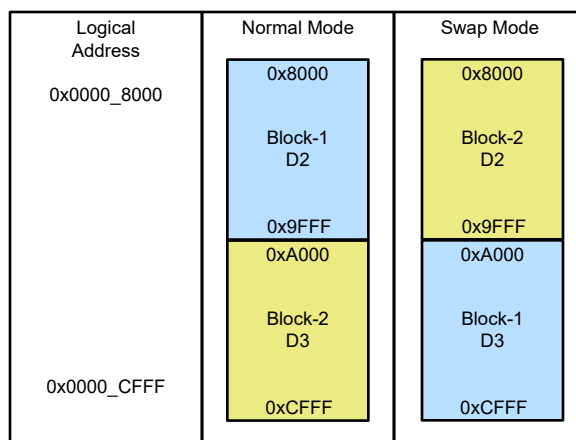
| Logical Address | Normal Mode | Swap Mode |
|---|---|---|
| 0x0000_8000 | 0x8000<br>Block-1<br>D2<br>0x9FFF | 0x8000<br>Block-2<br>D2<br>0x9FFF |
| 0x0000_CFFF | 0xA000<br>Block-2<br>D3<br>0xCFFF | 0xA000<br>Block-1<br>D3<br>0xCFFF |